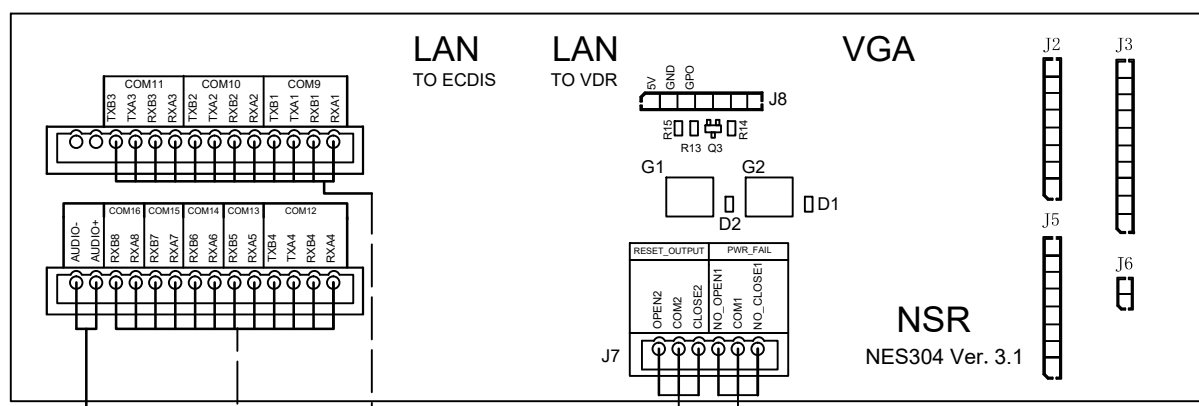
LAN
TO ECDIS

LAN
TO VDR

VGA

J2
J3

COM11
COM10
COM9
TXB3
TXA3
RXB3
RXA3
TXB2
TXA2
RXB2
RXA2
TXB1
TXA1
RXB1
RXA1

5V
GND
GPO
J8

R15
R13
Q3
R14

G1
G2
D2
D1

J5
J6

AUDIO-
AUDIO+
COM16
COM15
COM14
COM13
COM12
RXB8
RXA8
RXB7
RXA7
RXB6
RXA6
RXB5
RXA5
TXB4
TXA4
RXB4
RXA4

RESET_OUTPUT
PWR_FAIL
OPEN2
COM2
CLOSE2
NO_OPEN1
COM1
NO_CLOSE1
J7

NSR
NES304 Ver. 3.1